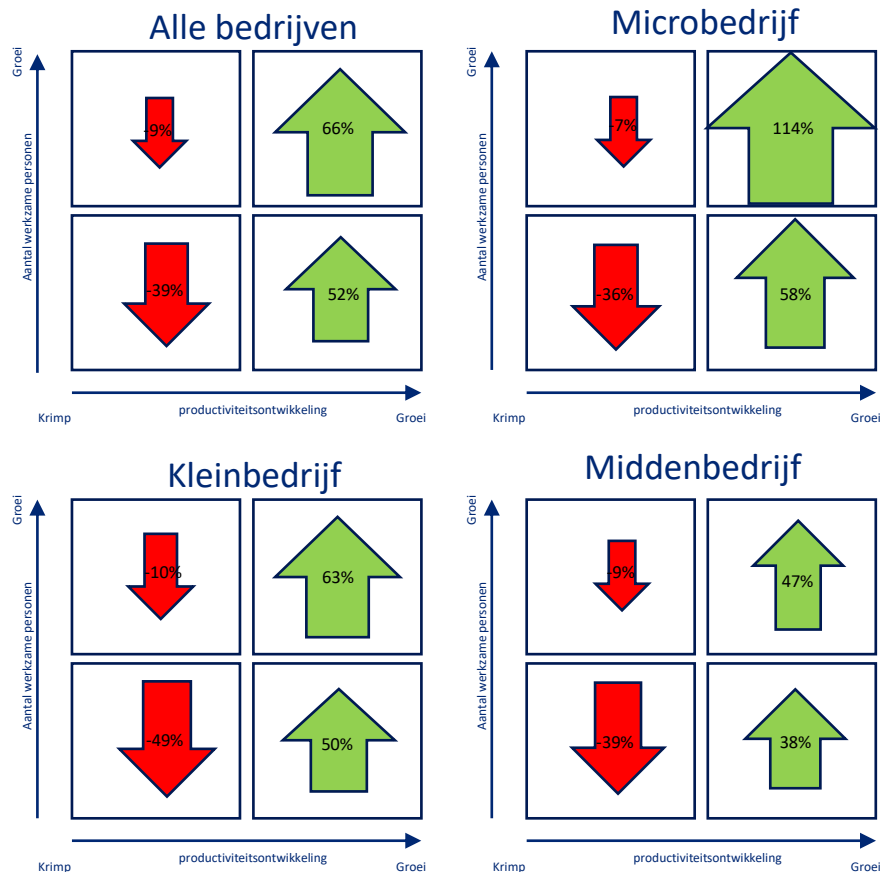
Alle bedrijven

Groei

Aantal werkzame personen

-9%

66%

-39%

52%

Krimp

productiviteitsontwikkeling

Groei

Microbedrijf

Groei

Aantal werkzame personen

-7%

114%

-36%

58%

Krimp

productiviteitsontwikkeling

Groei

Kleinbedrijf

Groei

Aantal werkzame personen

-10%

63%

-49%

50%

Krimp

productiviteitsontwikkeling

Groei

Middenbedrijf

Groei

Aantal werkzame personen

-9%

47%

-39%

38%

Krimp

productiviteitsontwikkeling

Groei